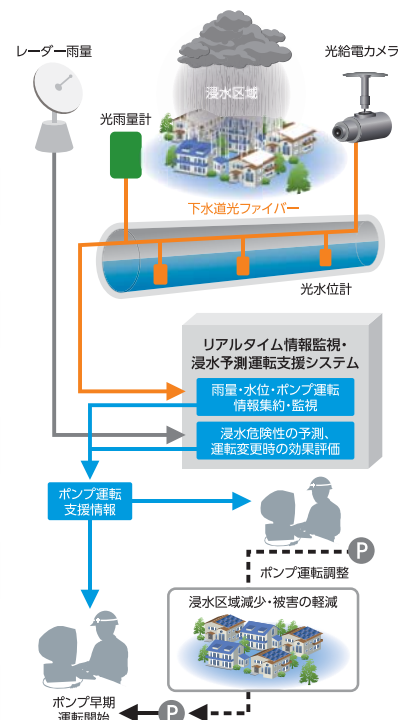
レーダー雨量

浸水区域

光給電カメラ

光雨量計

下水道光ファイバー

光水位計

リアルタイム情報監視・浸水予測運転支援システム

雨量・水位・ポンプ運転情報集約・監視

浸水危険性の予測、運転変更時の効果評価

ポンプ運転支援情報

P

ポンプ運転調整

浸水区域減少・被害の軽減

ポンプ早期運転開始

P